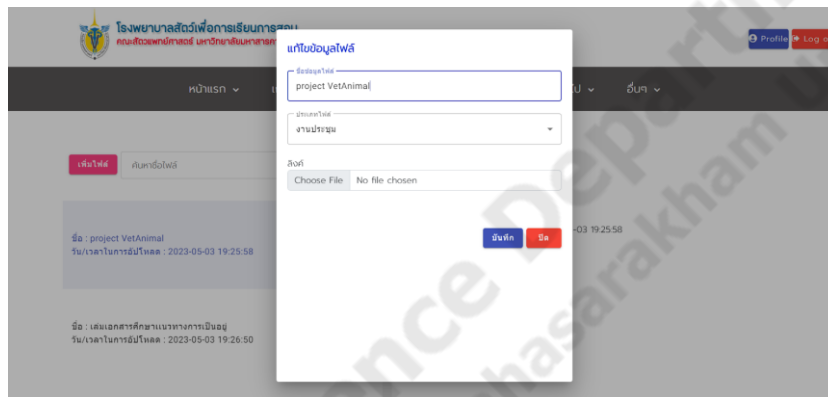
โรงพยาบาลสัตว์เพื่อการเรียนการสอน
คณะสัตวแพทยศาสตร์ มหาวิทยาลัยมหาสารคาม

Profile
Log o

หน้าแรก
อื่นๆ

เพิ่มไฟล์
ค้นหาชื่อไฟล์

ชื่อ : project VetAnimal
วัน/เวลาในการอัปโหลด : 2023-05-03 19:25:58

-03 19:25:58

ชื่อ : เล่มเอกสารศึกษาแนวทางการเป็นอยู่
วัน/เวลาในการอัปโหลด : 2023-05-03 19:26:50

แก้ไขข้อมูลไฟล์

ชื่อข้อมูลไฟล์
project VetAnimal

ประเภทไฟล์
งานประชุม

ลิงค์
Choose File No file chosen

บันทึก
ปิด

ence Departm
Mahasarakham